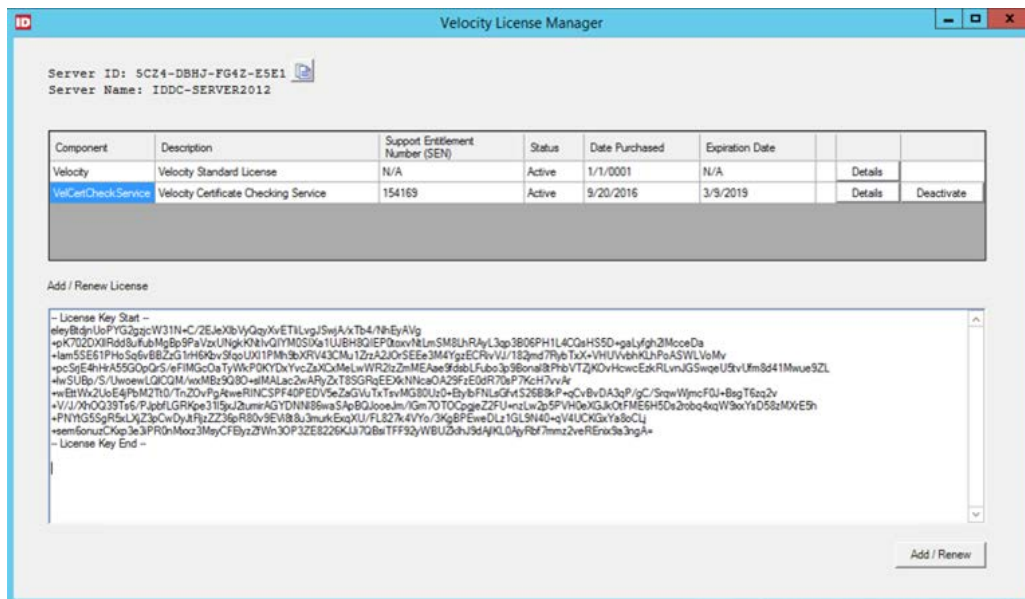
ID

Velocity License Manager

Server ID: 5CZ4-DBHJ-FG4Z-E5E1
Server Name: IDDC-SERVER2012

| Component | Description | Support Entitlement Number (SEN) | Status | Date Purchased | Expiration Date | | |
|---|---|---|---|---|---|---|---|
| Velocity | Velocity Standard License | N/A | Active | 1/1/0001 | N/A | Details | |
| VelCertCheckService | Velocity Certificate Checking Service | 154169 | Active | 9/20/2016 | 3/9/2019 | Details | Deactivate |

Add / Renew License

-- License Key Start --
eleyBtdjnUoPYG2gzjcW31N+C/2EJeXlbVyQqyXvETliLvgJSwjA/xTb4/NhEyAVg
+pK702DXllRdd8ufubMgBp9PaVzxUNgkKNtlvQIYM0SlXa1UJBH8QIEP0txxvNtLmSM8LhRAyL3qp3B06PH1L4CQsHS5D+gaLyfgh2lMcceDa
+lam5SE61PHoSq6vBBZzG1rH6KbvSfqoUXl1PMh9bXRV43CMu1ZrzA2JOrSEEe3M4YgzECRivVJ/182jmd7RybTxX+VHUVvbhKLhPoASWLVoMv
+pcSrjE4hHrA55G0pQrS/eFIMGcOaTyWkP0KYDxYvcZsXCxMeLwWR2lzZmMEAae9fdsbLFubo3p9Bonal8tPhbVTZjKOvHcwcEzkRLvnJGSwqeU5tvUfm8d41Mwue9ZL
+lwSUBp/S/UwoewLQICQM/wxMBz9Q8O+slMALac2wARyZxT8SGRqEEXkNNcaOA29FzE0dR70sP7KcH7vvAr
+wEttWx2UoE4jPbM2Tt0/TnZOvPgAtweRINCSPF40PEDV5eZaGVuTxTsvMG80Uz0+EtyIbFNLsGfvtS26B8kP+qCvBvDA3qP/gC/SrqwWjmcF0J+BsgT6zq2v
+V/J/XhOQ39Ts6/PJpbfLGRKpe31l5jxJ2tumirAGYDNNI86waSApBGJooeJm/IGm7OTOCpgeZ2FU+nzLw2p5PVH0eXGJkOtFME6H5Ds2robq4xqW9xxYsD58zMXrE5h
+PNYtG55gR5xLXjZ3pCwDyJtFljzZZ36pR80v9EV8t8u3murkExqXU/FL827k4VYo/3KgBPEweDLz1GL9N40+qV4UCKGxYa8oCLj
+sem6onuzCKxp3e3iPR0nMxxz3MsyCFElyzZfWn3OP3ZE8226KJJi7QBsiTFF92yWBUZkdhJ9dAjIKL0AjyRbf7mmz2veREnix9a3ngA=
-- License Key End --

Add / Renew